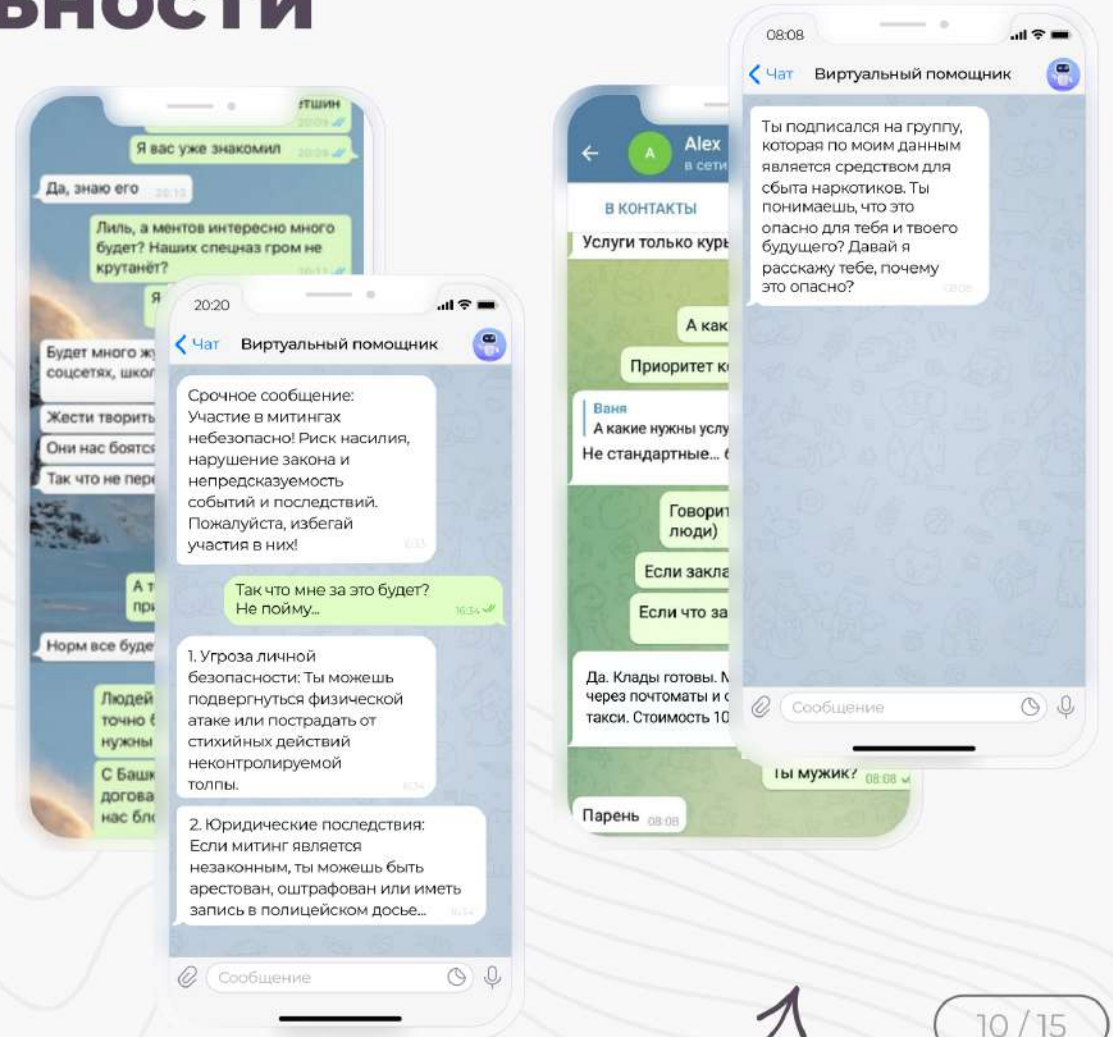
вности

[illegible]тшин

Я вас уже знакомил

Да, знаю его

Лиль, а ментов интересно много будет? Наших спецназ гром не крутанёт?

Я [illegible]

Будет много ж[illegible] соцсетях, школ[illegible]

Жести творить

Они нас боятс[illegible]

Так что не пере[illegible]

А т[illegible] пр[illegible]

Норм все буде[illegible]

Людей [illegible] точно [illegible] нужны

С Башк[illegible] догова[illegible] нас бл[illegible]

20:20

Чат Виртуальный помощник

Срочное сообщение: Участие в митингах небезопасно! Риск насилия, нарушение закона и непредсказуемость событий и последствий. Пожалуйста, избегай участия в них!

Так что мне за это будет? Не пойму...

16:34

1. Угроза личной безопасности: Ты можешь подвергнуться физической атаке или пострадать от стихийных действий неконтролируемой толпы.

2. Юридические последствия: Если митинг является незаконным, ты можешь быть арестован, оштрафован или иметь запись в полицейском досье...

Сообщение

Alex
в сети

В КОНТАКТЫ

Услуги только куры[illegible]

А как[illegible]

Приоритет к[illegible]

Ваня
А какие нужны услу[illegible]

Не стандартные... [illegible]

Говорит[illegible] люди)

Если закла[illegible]

Если что за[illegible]

Да. Клады готовы. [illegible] через почтоматы и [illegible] такси. Стоимость 10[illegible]

Ты мужик? 08:08

Парень 08:08

08:08

Чат Виртуальный помощник

Ты подписался на группу, которая по моим данным является средством для сбыта наркотиков. Ты понимаешь, что это опасно для тебя и твоего будущего? Давай я расскажу тебе, почему это опасно?

Сообщение

10 / 15